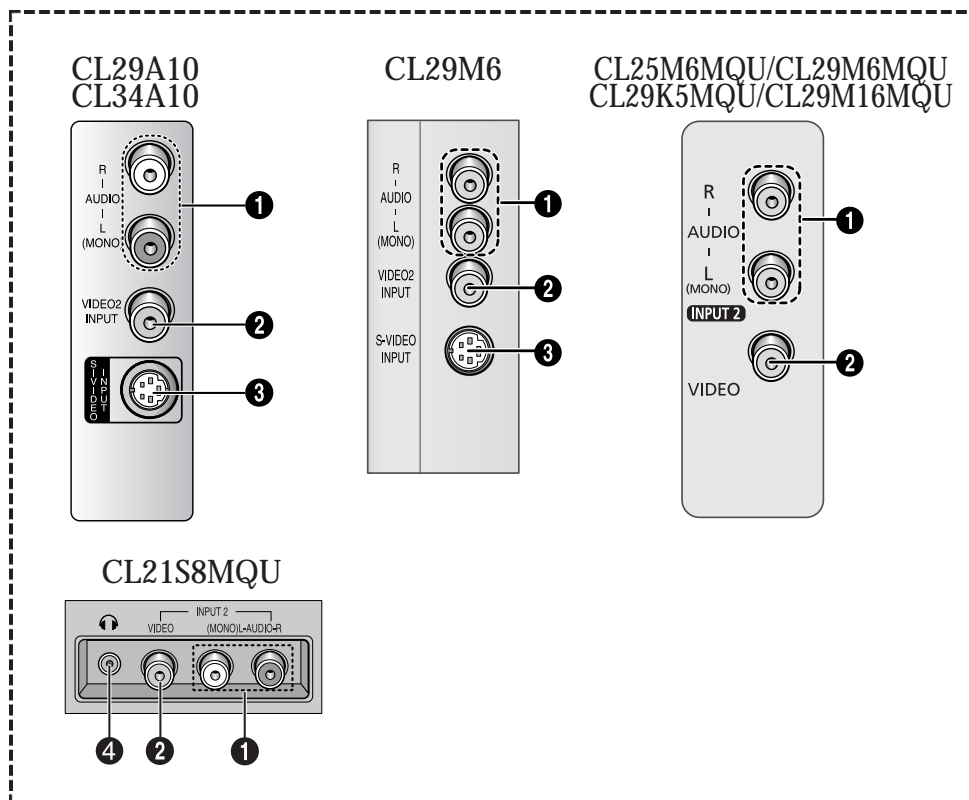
CL29A10
CL34A10

R
-
AUDIO
-
L
(MONO)

❶

VIDEO2
INPUT

❷

S-VIDEO
INPUT

❸

CL29M6

R
-
AUDIO
-
L
(MONO)

❶

VIDEO2
INPUT

❷

S-VIDEO
INPUT

❸

CL25M6MQU/CL29M6MQU
CL29K5MQU/CL29M16MQU

R
-
AUDIO
-
L
(MONO)

❶

INPUT 2

❷

VIDEO

CL21S8MQU

INPUT 2
VIDEO (MONO)L-AUDIO-R

❹ ❷ ❶